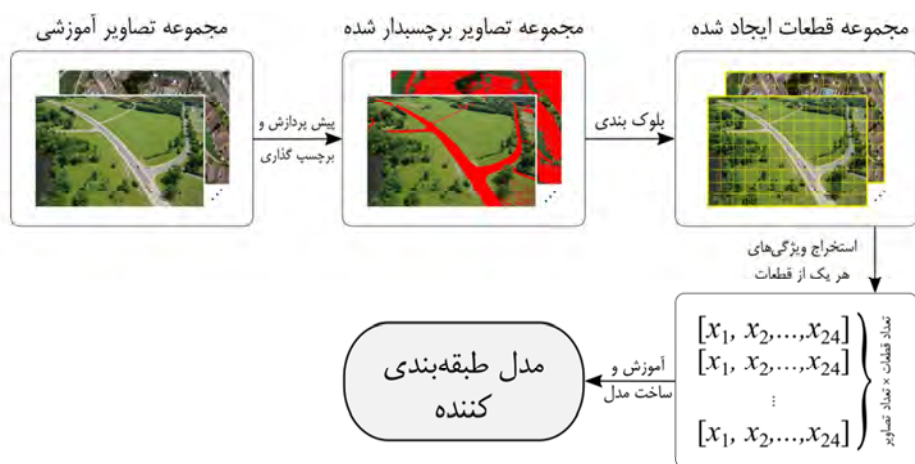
مجموعه قطعات ایجاد شده

مجموعه تصاویر برچسبدار شده

مجموعه تصاویر آموزشی

پیش پردازش و برچسب گذاری

بلوک بندی

استخراج ویژگی‌های هر یک از قطعات

$[x_1, x_2, \ldots, x_{24}]$
$[x_1, x_2, \ldots, x_{24}]$
$\vdots$
$[x_1, x_2, \ldots, x_{24}]$

تعداد قطعات × تعداد تصاویر

آموزش و ساخت مدل

مدل طبقه‌بندی کننده